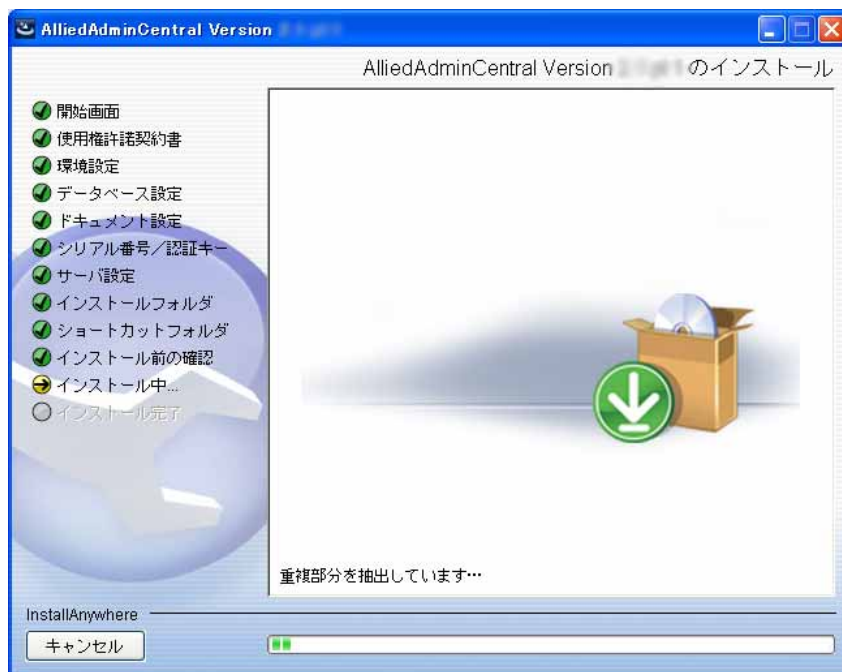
AlliedAdminCentral Version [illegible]

AlliedAdminCentral Version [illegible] のインストール

開始画面
使用権許諾契約書
環境設定
データベース設定
ドキュメント設定
シリアル番号／認証キー
サーバ設定
インストールフォルダ
ショートカットフォルダ
インストール前の確認
インストール中...
インストール完了

重複部分を抽出しています…

InstallAnywhere

キャンセル